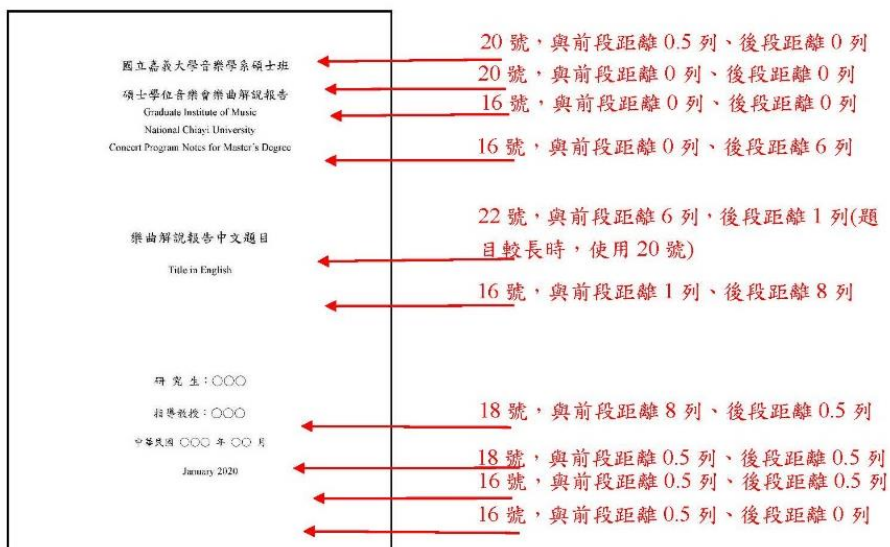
國立嘉義大學音樂學系碩士班

碩士學位音樂會樂曲解說報告

Graduate Institute of Music

National Chiayi University

Concert Program Notes for Master's Degree

樂曲解說報告中文題目

Title in English

研究生：○○○

指導教授：○○○

中華民國 ○○○ 年 ○○ 月

January 2020

20 號，與前段距離 0.5 列、後段距離 0 列

20 號，與前段距離 0 列、後段距離 0 列

16 號，與前段距離 0 列、後段距離 0 列

16 號，與前段距離 0 列、後段距離 6 列

22 號，與前段距離 6 列，後段距離 1 列(題目較長時，使用 20 號)

16 號，與前段距離 1 列、後段距離 8 列

18 號，與前段距離 8 列、後段距離 0.5 列

18 號，與前段距離 0.5 列、後段距離 0.5 列

16 號，與前段距離 0.5 列、後段距離 0.5 列

16 號，與前段距離 0.5 列、後段距離 0 列